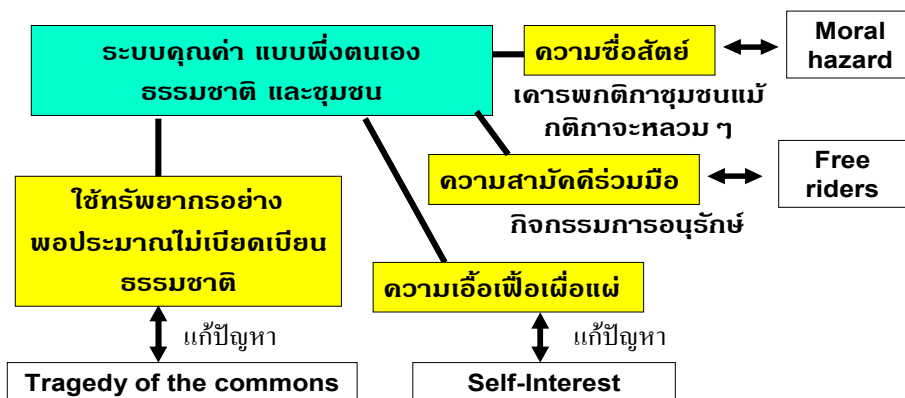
ระบบคุณค่า แบบพึ่งตนเอง ธรรมชาติ และชุมชน

ความซื่อสัตย์

Moral hazard

เคารพกติกาชุมชนแม้กติกาจะหลวม ๆ

ความสามัคคีร่วมมือ

Free riders

กิจกรรมการอนุรักษ์

ใช้ทรัพยากรอย่างพอประมาณไม่เบียดเบียนธรรมชาติ

ความเอื้อเฟื้อเผื่อแผ่

แก้ปัญหา

แก้ปัญหา

Tragedy of the commons

Self-Interest